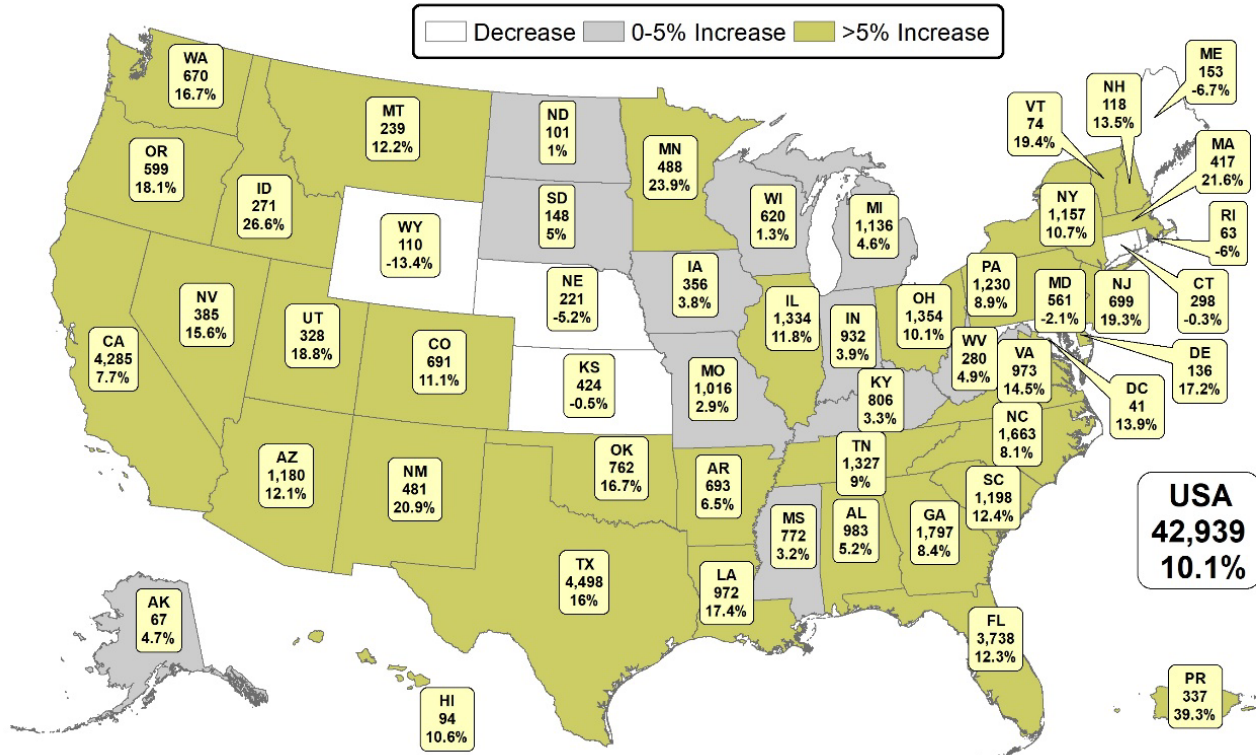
Decrease 0-5% Increase >5% Increase

WA
670
16.7%

OR
599
18.1%

ID
271
26.6%

MT
239
12.2%

WY
110
-13.4%

ND
101
1%

SD
148
5%

MN
488
23.9%

WI
620
1.3%

MI
1,136
4.6%

ME
153
-6.7%

NH
118
13.5%

VT
74
19.4%

MA
417
21.6%

NY
1,157
10.7%

RI
63
-6%

CT
298
-0.3%

NJ
699
19.3%

PA
1,230
8.9%

MD
561
-2.1%

DE
136
17.2%

DC
41
13.9%

CA
4,285
7.7%

NV
385
15.6%

UT
328
18.8%

CO
691
11.1%

NE
221
-5.2%

IA
356
3.8%

IL
1,334
11.8%

IN
932
3.9%

OH
1,354
10.1%

WV
280
4.9%

VA
973
14.5%

KS
424
-0.5%

MO
1,016
2.9%

KY
806
3.3%

NC
1,663
8.1%

AZ
1,180
12.1%

NM
481
20.9%

OK
762
16.7%

AR
693
6.5%

TN
1,327
9%

SC
1,198
12.4%

MS
772
3.2%

AL
983
5.2%

GA
1,797
8.4%

TX
4,498
16%

LA
972
17.4%

FL
3,738
12.3%

AK
67
4.7%

HI
94
10.6%

PR
337
39.3%

USA
42,939
10.1%